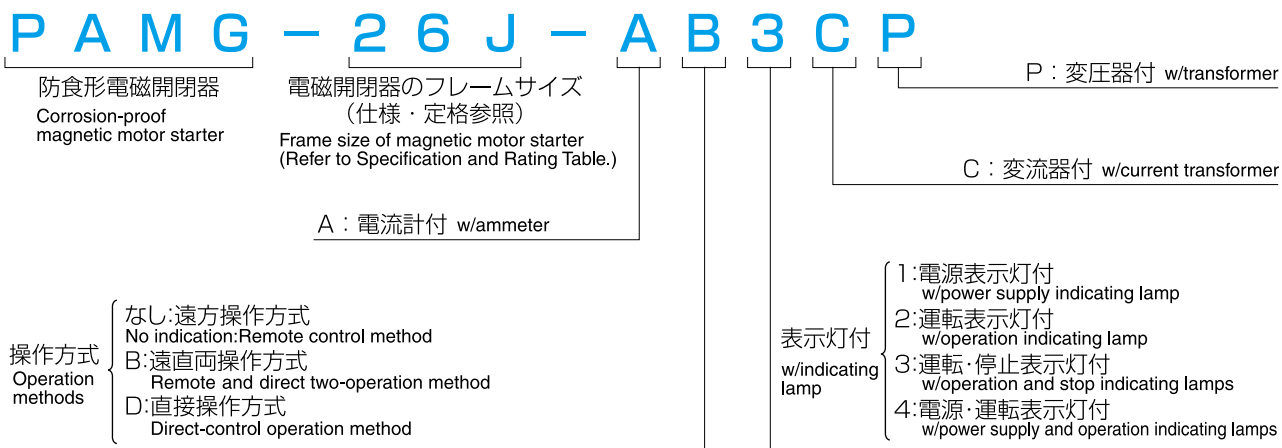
P A M G − 2 6 J − A B 3 C P

防食形電磁開閉器
Corrosion-proof magnetic motor starter

電磁開閉器のフレームサイズ
（仕様・定格参照）
Frame size of magnetic motor starter
(Refer to Specification and Rating Table.)

P：変圧器付 w/transformer

C：変流器付 w/current transformer

A：電流計付 w/ammeter

操作方式
Operation methods

なし:遠方操作方式
No indication:Remote control method
B:遠直両操作方式
Remote and direct two-operation method
D:直接操作方式
Direct-control operation method

表示灯付
w/indicating lamp

1:電源表示灯付
w/power supply indicating lamp
2:運転表示灯付
w/operation indicating lamp
3:運転・停止表示灯付
w/operation and stop indicating lamps
4:電源・運転表示灯付
w/power supply and operation indicating lamps